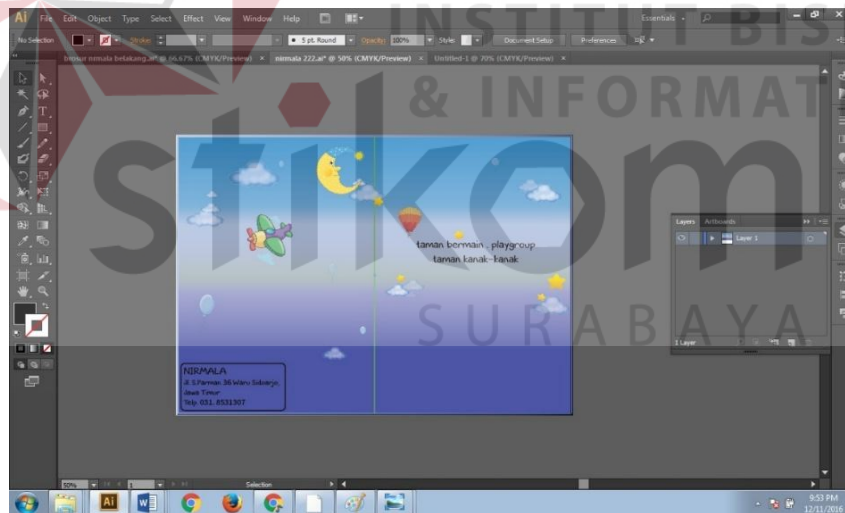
Ai File Edit Object Type Select Effect View Window Help

Essentials

No Selection Stroke 5 pt. Round Opacity: 100% Style: Document Setup Preferences

brosur nirmala belakang.ai* @ 66.67% (CMYK/Preview) × nirmala 222.ai* @ 50% (CMYK/Preview) × Untitled-1 @ 70% (CMYK/Preview) ×

INSTITUT BIS

& INFORMAT

stikom

SURABAYA

taman bermain , playgroup
taman kanak-kanak

NIRMALA
Jl. S.Parman 36 Waru Sidoarjo
Jawa Timur
Telp. 031. 8531307

Layers Artboards

Layer 1

1 Layer

50% 1 Selection

9:53 PM
12/11/2016